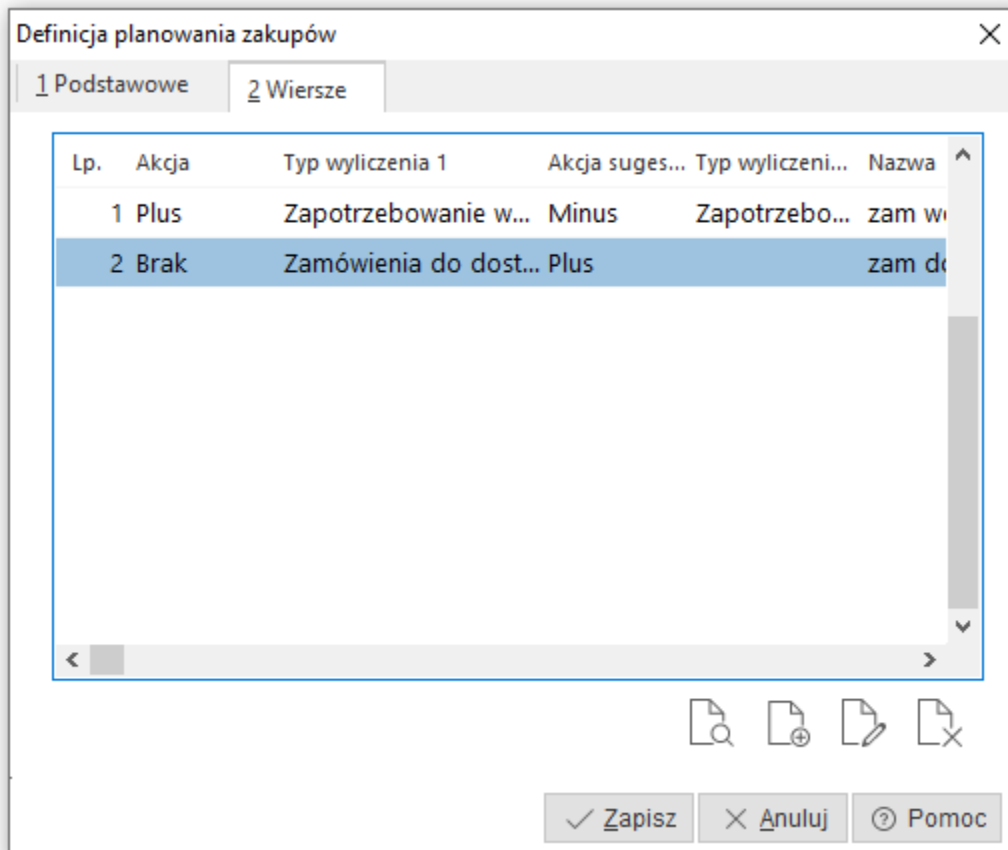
Definicja planowania zakupów

1 Podstawowe
2 Wiersze

| Lp. | Akcja | Typ wyliczenia 1 | Akcja suges... | Typ wyliczeni... | Nazwa |
|---|---|---|---|---|---|
| 1 | Plus | Zapotrzebowanie w... | Minus | Zapotrzebo... | zam w |
| 2 | Brak | Zamówienia do dost... | Plus | | zam d |

Zapisz
Anuluj
Pomoc